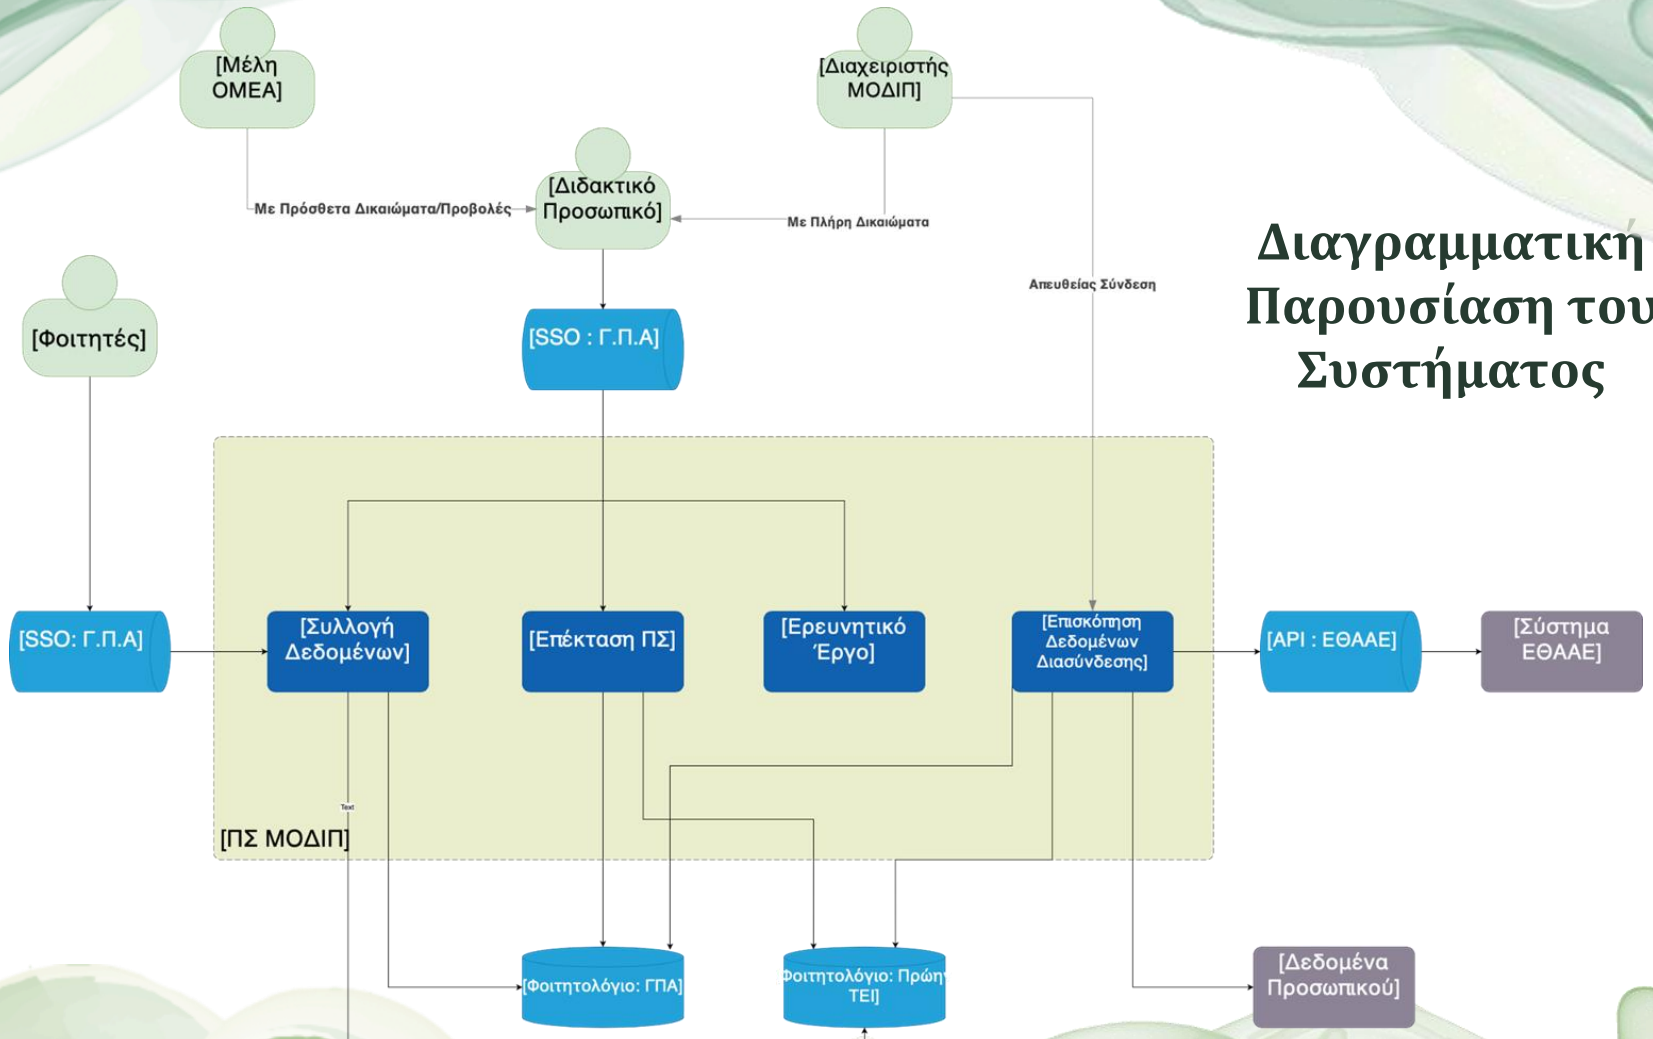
Διαγραμματική Παρουσίαση του Συστήματος

[Μέλη ΟΜΕΑ]

[Διαχειριστής ΜΟΔΙΠ]

[Διδακτικό Προσωπικό]

Με Πρόσθετα Δικαιώματα/Προβολές

Με Πλήρη Δικαιώματα

Απευθείας Σύνδεση

[Φοιτητές]

[SSO : Γ.Π.Α]

[SSO: Γ.Π.Α]

[Συλλογή Δεδομένων]

[Επέκταση ΠΣ]

[Ερευνητικό Έργο]

[Επισκόπηση Δεδομένων Διασύνδεσης]

[API : ΕΘΑΑΕ]

[Σύστημα ΕΘΑΑΕ]

Text

[ΠΣ ΜΟΔΙΠ]

[Φοιτητολόγιο: ΓΠΑ]

[Φοιτητολόγιο: Πρώην ΤΕΙ]

[Δεδομένα Προσωπικού]